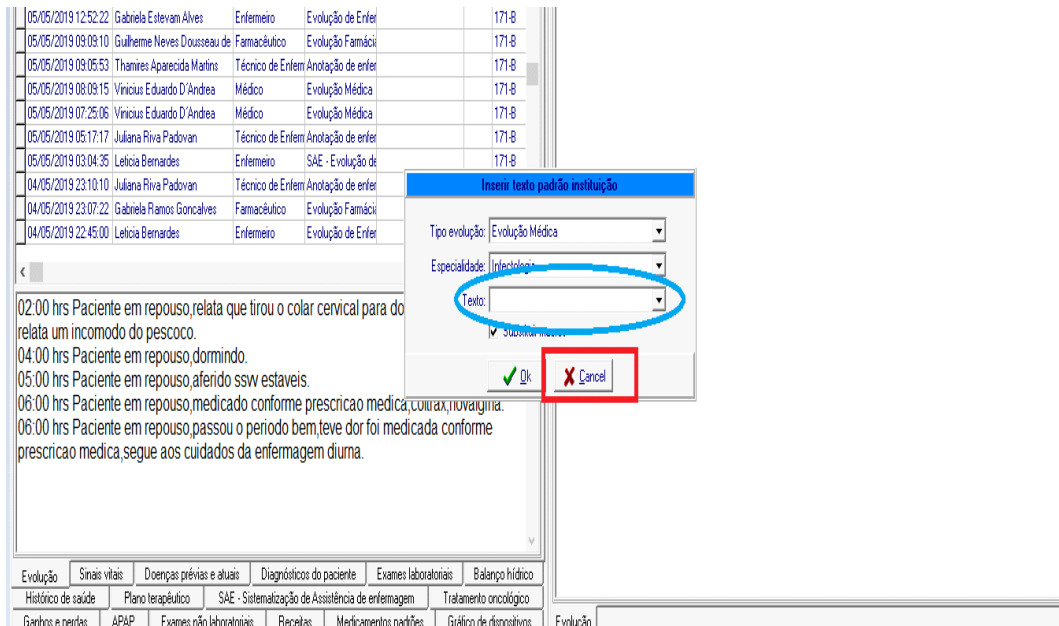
| | | | | | |
|---|---|---|---|---|---|
| 05/05/2019 12:52:22 | Gabriela Estevam Alves | Enfermeiro | Evolução de Enfer | | 171-B |
| 05/05/2019 09:09:10 | Guilherme Neves Dousseau de | Farmacêutico | Evolução Farmácia | | 171-B |
| 05/05/2019 09:05:53 | Thamires Aparecida Martins | Técnico de Enferm | Anotação de enfer | | 171-B |
| 05/05/2019 08:09:15 | Vinicius Eduardo D'Andrea | Médico | Evolução Médica | | 171-B |
| 05/05/2019 07:25:06 | Vinicius Eduardo D'Andrea | Médico | Evolução Médica | | 171-B |
| 05/05/2019 05:17:17 | Juliana Riva Padovan | Técnico de Enferm | Anotação de enfer | | 171-B |
| 05/05/2019 03:04:35 | Leticia Bernardes | Enfermeiro | SAE - Evolução de | | 171-B |
| 04/05/2019 23:10:10 | Juliana Riva Padovan | Técnico de Enferm | Anotação de enfer | | |
| 04/05/2019 23:07:22 | Gabriela Ramos Goncalves | Farmacêutico | Evolução Farmácia | | |
| 04/05/2019 22:45:00 | Leticia Bernardes | Enfermeiro | Evolução de Enfer | | |

02:00 hrs Paciente em repouso,relata que tirou o colar cervical para do relata um incomodo do pescoco.
04:00 hrs Paciente em repouso,dormindo.
05:00 hrs Paciente em repouso,aferido ssw estaveis.
06:00 hrs Paciente em repouso,medicado conforme prescricao medica,coltrax,novalgina.
06:00 hrs Paciente em repouso,passou o periodo bem,teve dor foi medicada conforme prescricao medica,segue aos cuidados da enfermagem diurna.

Inserir texto padrão instituição
Tipo evolução: Evolução Médica
Especialidade: Infectologia
Texto:
Substituir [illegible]
Ok
Cancel

Evolução | Sinais vitais | Doenças prévias e atuais | Diagnósticos do paciente | Exames laboratoriais | Balanço hídrico
Histórico de saúde | Plano terapêutico | SAE - Sistematização de Assistência de enfermagem | Tratamento oncológico
Ganhos e perdas | APAP | Exames não laboratoriais | Receitas | Medicamentos padrões | Gráfico de dispositivos
Evolução